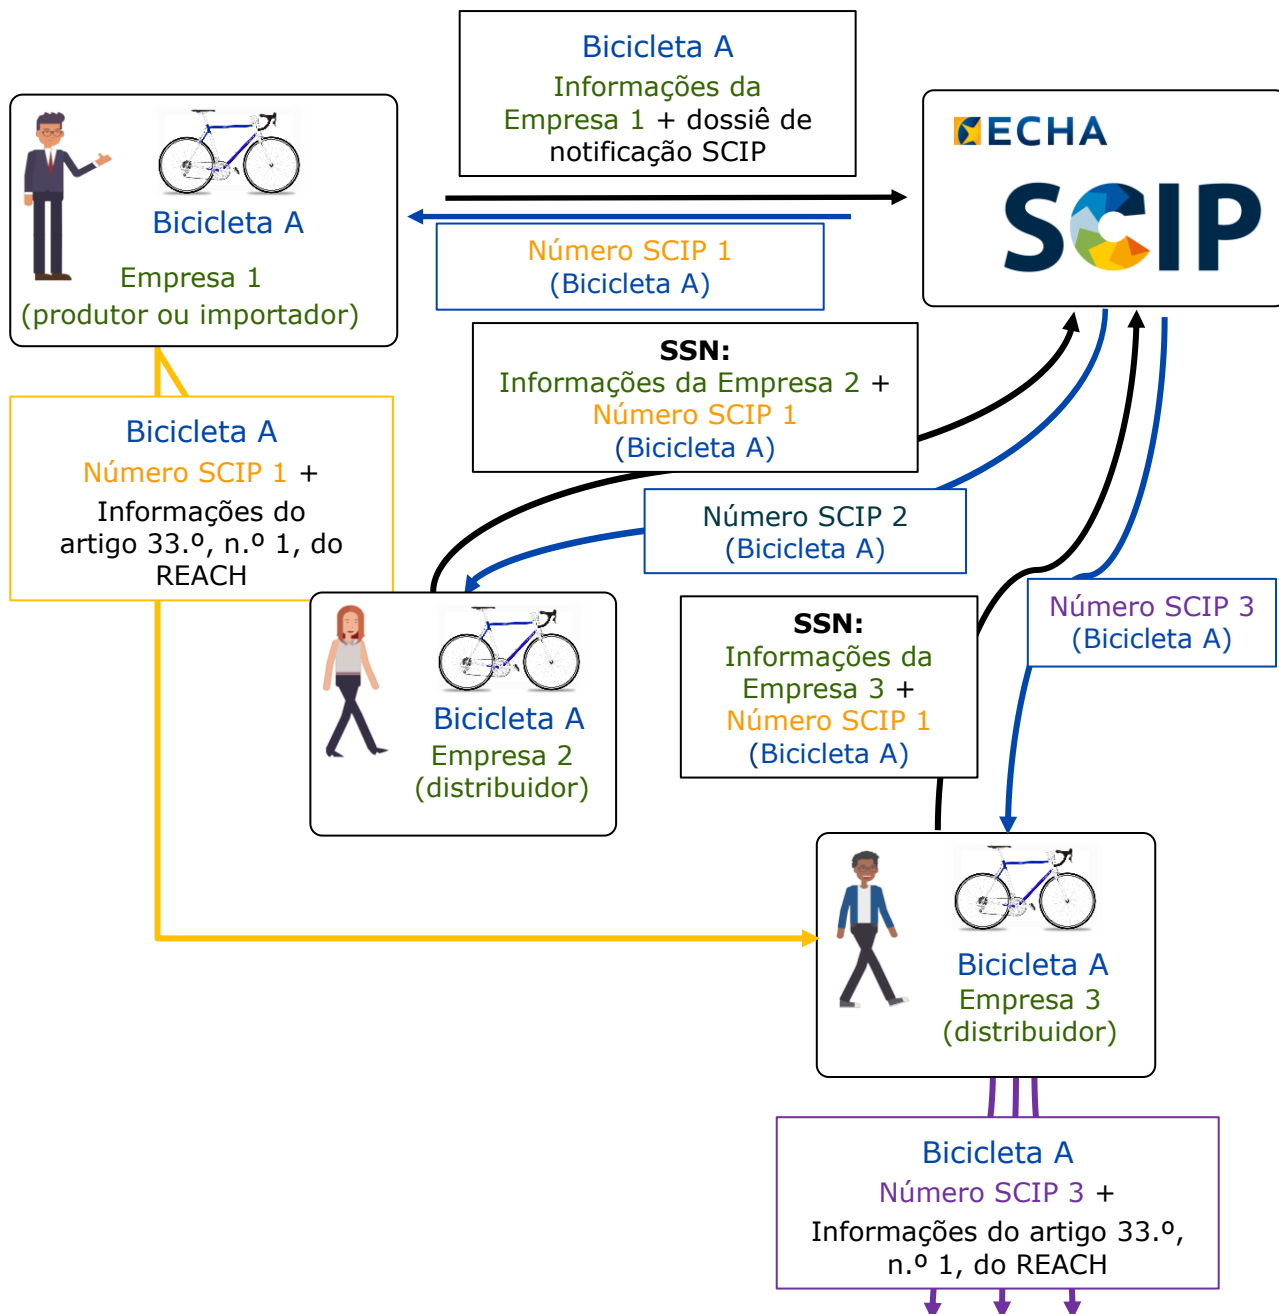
Bicicleta A
Informações da Empresa 1 + dossiê de notificação SCIP

ECHA
SCIP

Bicicleta A
Empresa 1
(produtor ou importador)

Número SCIP 1
(Bicicleta A)

SSN:
Informações da Empresa 2 +
Número SCIP 1
(Bicicleta A)

Bicicleta A
Número SCIP 1 +
Informações do artigo 33.º, n.º 1, do REACH

Número SCIP 2
(Bicicleta A)

Bicicleta A
Empresa 2
(distribuidor)

SSN:
Informações da Empresa 3 +
Número SCIP 1
(Bicicleta A)

Número SCIP 3
(Bicicleta A)

Bicicleta A
Empresa 3
(distribuidor)

Bicicleta A
Número SCIP 3 +
Informações do artigo 33.º, n.º 1, do REACH